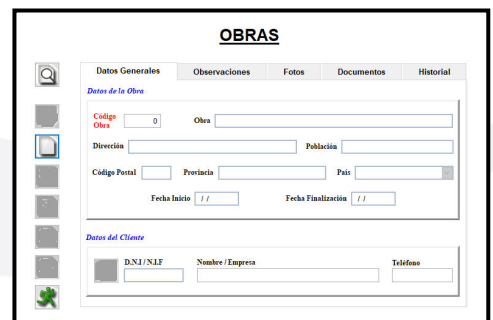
OBRAS

Datos Generales
Observaciones
Fotos
Documentos
Historial

Datos de la Obra

Código Obra 0
Obra

Dirección
Población

Código Postal
Provincia
País

Fecha Inicio / /
Fecha Finalización / /

Datos del Cliente

D.N.I / N.I.F
Nombre / Empresa
Teléfono